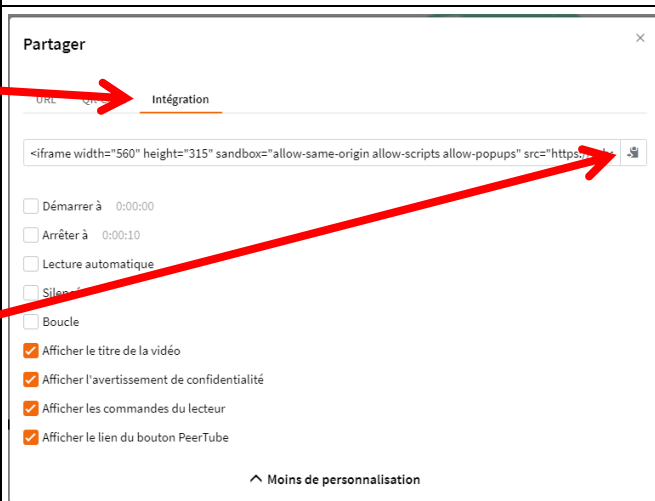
Partager

×

URL

QR

Intégration

<iframe width="560" height="315" sandbox="allow-same-origin allow-scripts allow-popups" src="https://

Démarrer à 0:00:00

Arrêter à 0:00:10

Lecture automatique

Silen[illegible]

Boucle

Afficher le titre de la vidéo

Afficher l'avertissement de confidentialité

Afficher les commandes du lecteur

Afficher le lien du bouton PeerTube

Moins de personnalisation